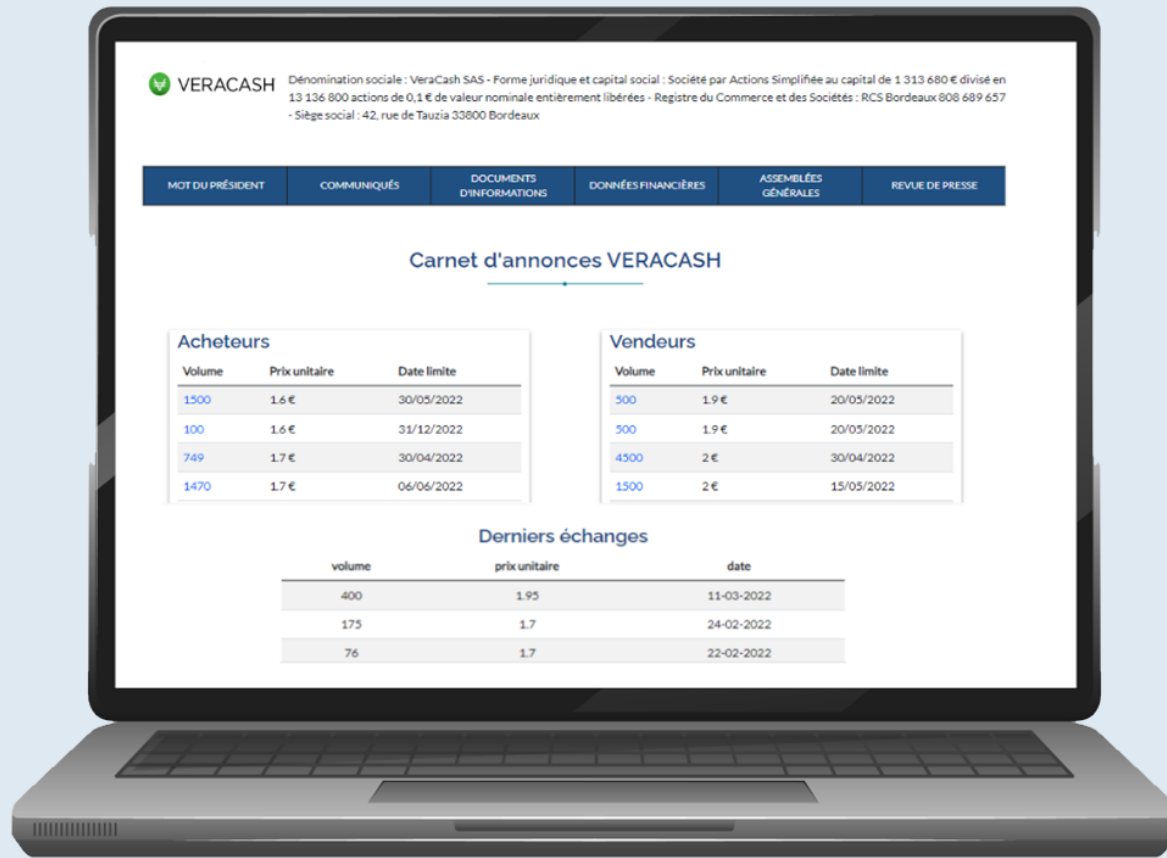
VERACASH

Dénomination sociale : VeraCash SAS - Forme juridique et capital social : Société par Actions Simplifiée au capital de 1 313 680 € divisé en 13 136 800 actions de 0,1 € de valeur nominale entièrement libérées - Registre du Commerce et des Sociétés : RCS Bordeaux 808 689 657 - Siège social : 42, rue de Tauzia 33800 Bordeaux

| MOT DU PRÉSIDENT | COMMUNIQUÉS | DOCUMENTS D'INFORMATIONS | DONNÉES FINANCIÈRES | ASSEMBLÉES GÉNÉRALES | REVUE DE PRESSE |
|---|---|---|---|---|---|

Carnet d'annonces VERACASH

Acheteurs

| Volume | Prix unitaire | Date limite |
|---|---|---|
| 1500 | 1.6 € | 30/05/2022 |
| 100 | 1.6 € | 31/12/2022 |
| 749 | 1.7 € | 30/04/2022 |
| 1470 | 1.7 € | 06/06/2022 |

Vendeurs

| Volume | Prix unitaire | Date limite |
|---|---|---|
| 500 | 1.9 € | 20/05/2022 |
| 500 | 1.9 € | 20/05/2022 |
| 4500 | 2 € | 30/04/2022 |
| 1500 | 2 € | 15/05/2022 |

Derniers échanges

| volume | prix unitaire | date |
|---|---|---|
| 400 | 1.95 | 11-03-2022 |
| 175 | 1.7 | 24-02-2022 |
| 76 | 1.7 | 22-02-2022 |